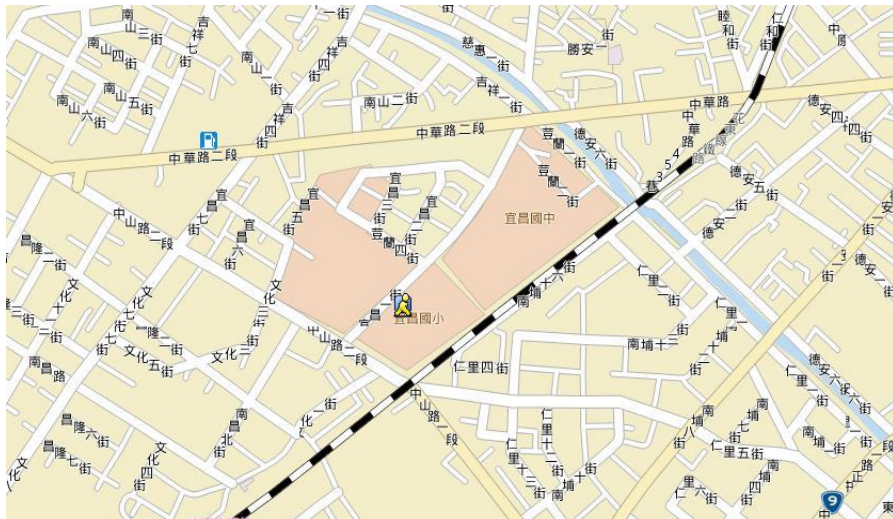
南山三街
吉祥七街
一街
南山四街
吉祥四街
南山一街
慈惠一街
睦和街
仁和街
中
南山五街
南山二街
勝安一街
吉祥一街
南山六街
吉祥四街
中華路
中華路二段
中華路二段
豆蘭一街
德安六街
德安四街
宜七街
宜昌五街
宜昌三街
宜昌一街
宜昌二街
宜昌國中
德安五街
中山路一段
宜昌六街
豆蘭四街
德安一街
南隆一街
文化一街
文化二街
宜昌國小
南埔十六街
仁里二街
德安二街
一隆二街
文化五街
文化三街
中山路一段
仁里一街
南埔十三街
南昌路
仁里四街
德安六街
中山路二段
昌隆六街
昌隆七街
南昌北街
化一街
文化四街
仁里十二街
南埔十街
南埔七街
仁里五街
南埔街
東
9